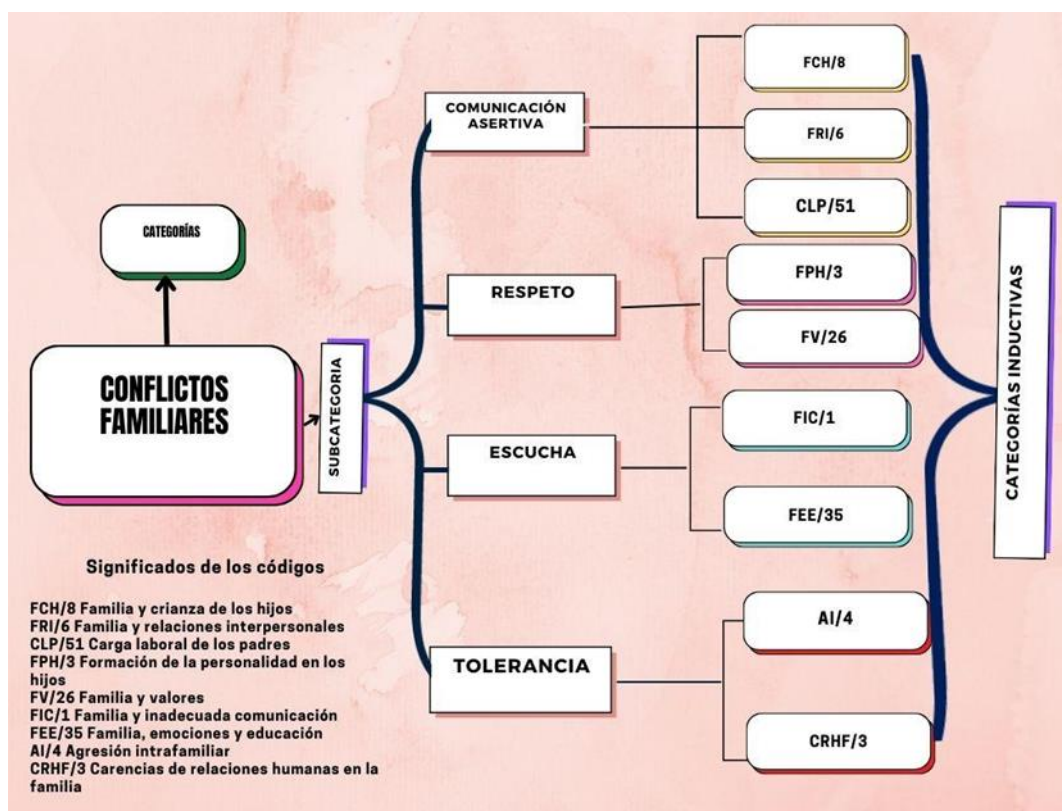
CATEGORÍAS

CONFLICTOS FAMILIARES

SUBCATEGORIA

COMUNICACIÓN ASERTIVA

RESPETO

ESCUCHA

TOLERANCIA

FCH/8

FRI/6

CLP/51

FPH/3

FV/26

FIC/1

FEE/35

AI/4

CRHF/3

CATEGORÍAS INDUCTIVAS

Significados de los códigos

FCH/8 Familia y crianza de los hijos
FRI/6 Familia y relaciones interpersonales
CLP/51 Carga laboral de los padres
FPH/3 Formación de la personalidad en los hijos
FV/26 Familia y valores
FIC/1 Familia y inadecuada comunicación
FEE/35 Familia, emociones y educación
AI/4 Agresión intrafamiliar
CRHF/3 Carencias de relaciones humanas en la familia